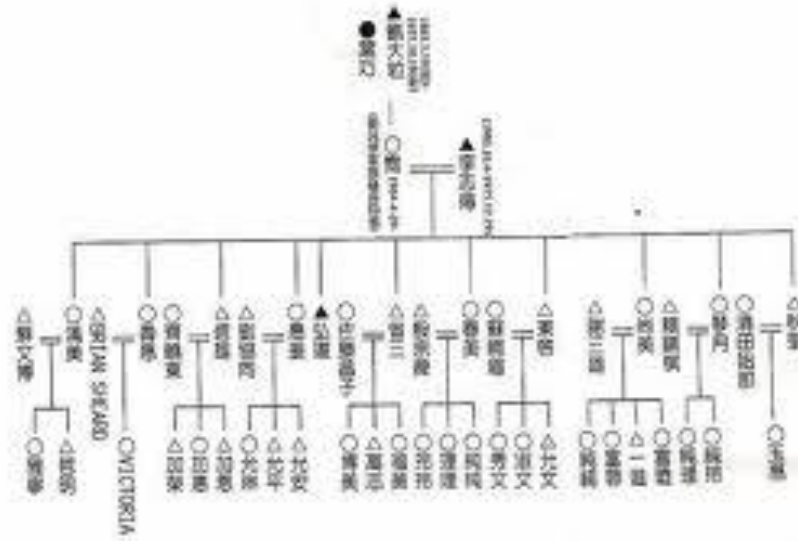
●愛子
▲凱大始
○德
▲雲志博
△韓文博
○滿美
△BRIAN SHEARD
○VICTORIA
○義美
○寶騰東
△國璋
△劉增四
○惠美
▲弘道
○本橋和子
△澄三
△翰宗隆
○春美
○蘇國聰
△東南
△邵三國
○純美
△賴國棟
○郁內
○渡田國郎
○良美
○瑞華
△國明
△國榮
○國惠
△國輝
○光安
△光平
△光安
○博美
△博志
○德美
○玲玲
○淑瓊
○淑玲
○秀文
○嘉文
△志文
○純純
○惠珍
△一國
○嘉齡
○純瑋
○純琦
○玉美